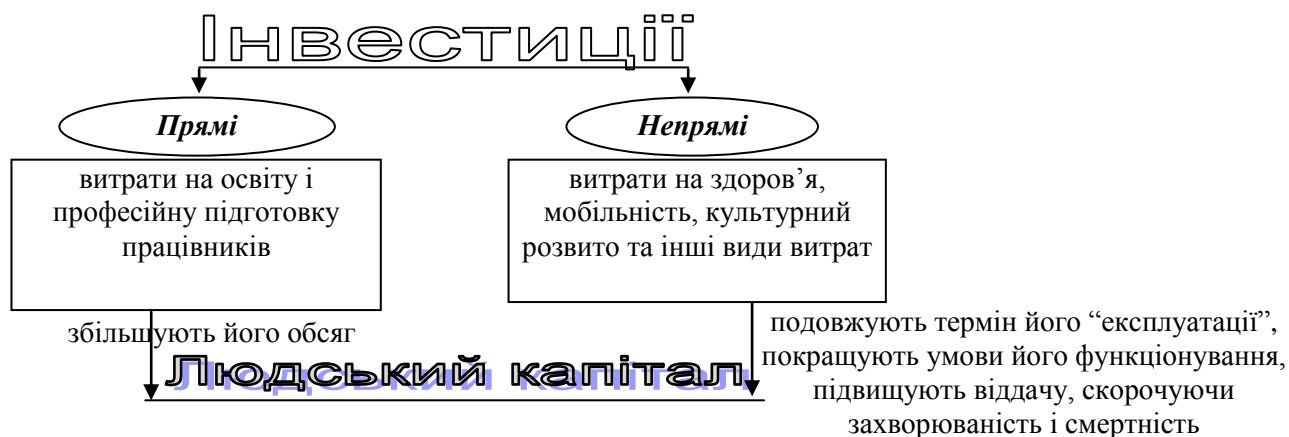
Інвестиції

Прямі

Непрямі

витрати на освіту і професійну підготовку працівників

витрати на здоров'я, мобільність, культурний розвито та інші види витрат

збільшують його обсяг

подовжують термін його "експлуатації", покращують умови його функціонування, підвищують віддачу, скорочуючи захворюваність і смертність

Людський капітал